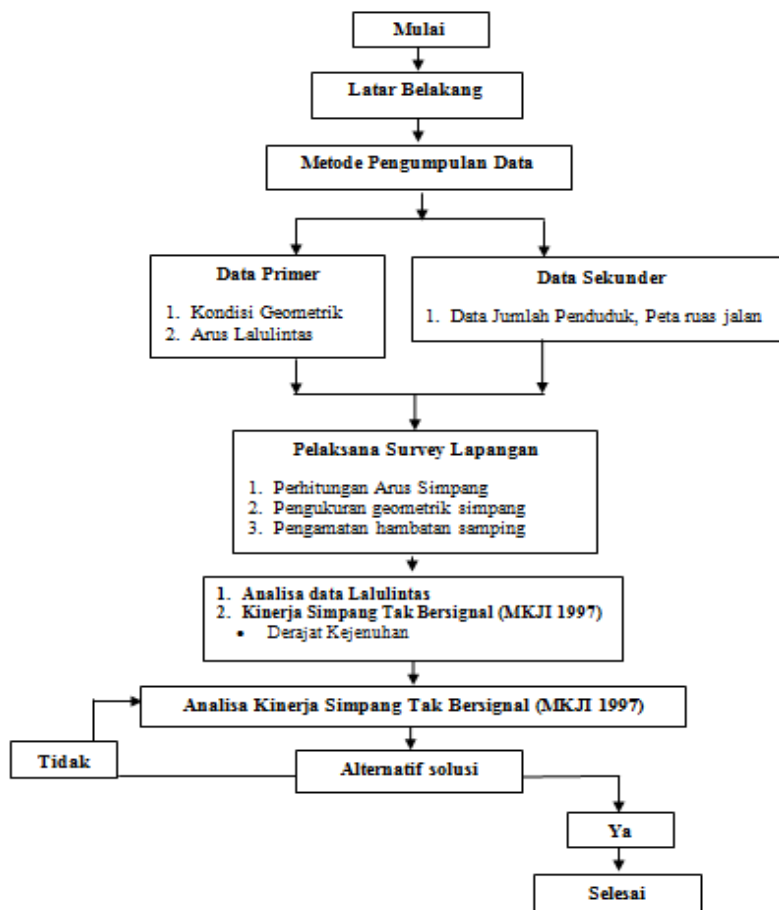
Mulai

Latar Belakang

Metode Pengumpulan Data

Data Primer

1. Kondisi Geometrik
2. Arus Lalulintas

Data Sekunder

1. Data Jumlah Penduduk, Peta ruas jalan

Pelaksana Survey Lapangan

1. Perhitungan Arus Simpang
2. Pengukuran geometrik simpang
3. Pengamatan hambatan samping

1. Analisa data Lalulintas
2. Kinerja Simpang Tak Bersignal (MKJI 1997)
• Derajat Kejenuhan

Analisa Kinerja Simpang Tak Bersignal (MKJI 1997)

Tidak

Alternatif solusi

Ya

Selesai